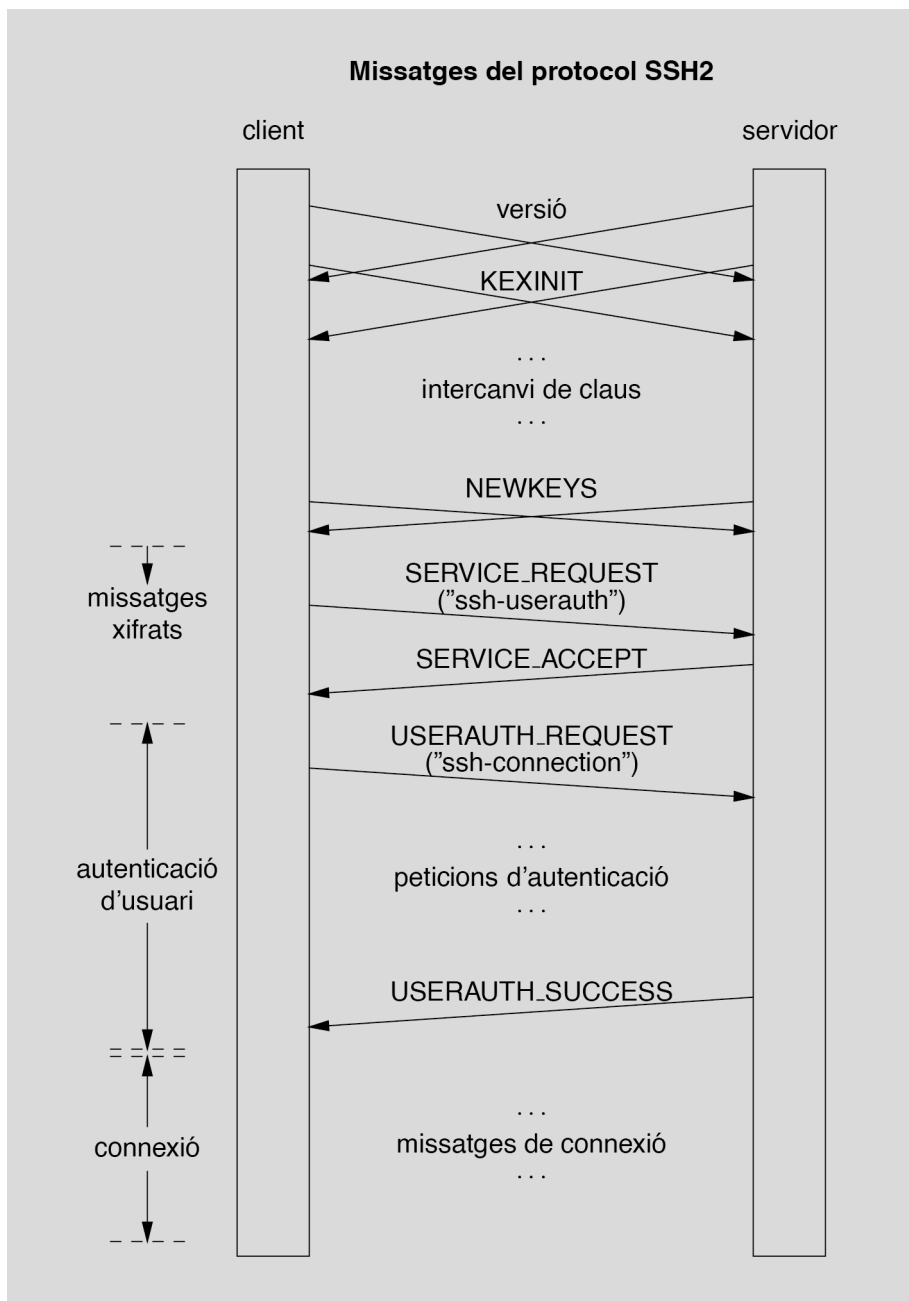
Missatges del protocol SSH2

client

servidor

versió

KEXINIT

. . .
intercanvi de claus
. . .

NEWKEYS

missatges xifrats

SERVICE_REQUEST
("ssh-userauth")

SERVICE_ACCEPT

USERAUTH_REQUEST
("ssh-connection")

autenticació d'usuari

. . .
peticions d'autenticació
. . .

USERAUTH_SUCCESS

connexió

. . .
missatges de connexió
. . .